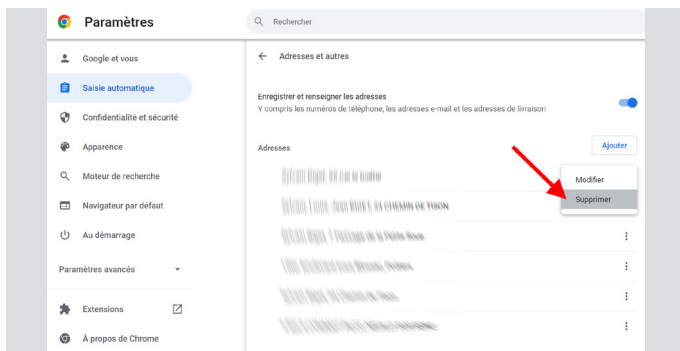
Paramètres

Rechercher

Google et vous
Saisie automatique
Confidentialité et sécurité
Apparence
Moteur de recherche
Navigateur par défaut
Au démarrage
Paramètres avancés
Extensions
À propos de Chrome

Adresses et autres

Enregistrer et renseigner les adresses
Y compris les numéros de téléphone, les adresses e-mail et les adresses de livraison

Adresses

Ajouter

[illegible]
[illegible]
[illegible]
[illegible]
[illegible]
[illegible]

Modifier
Supprimer